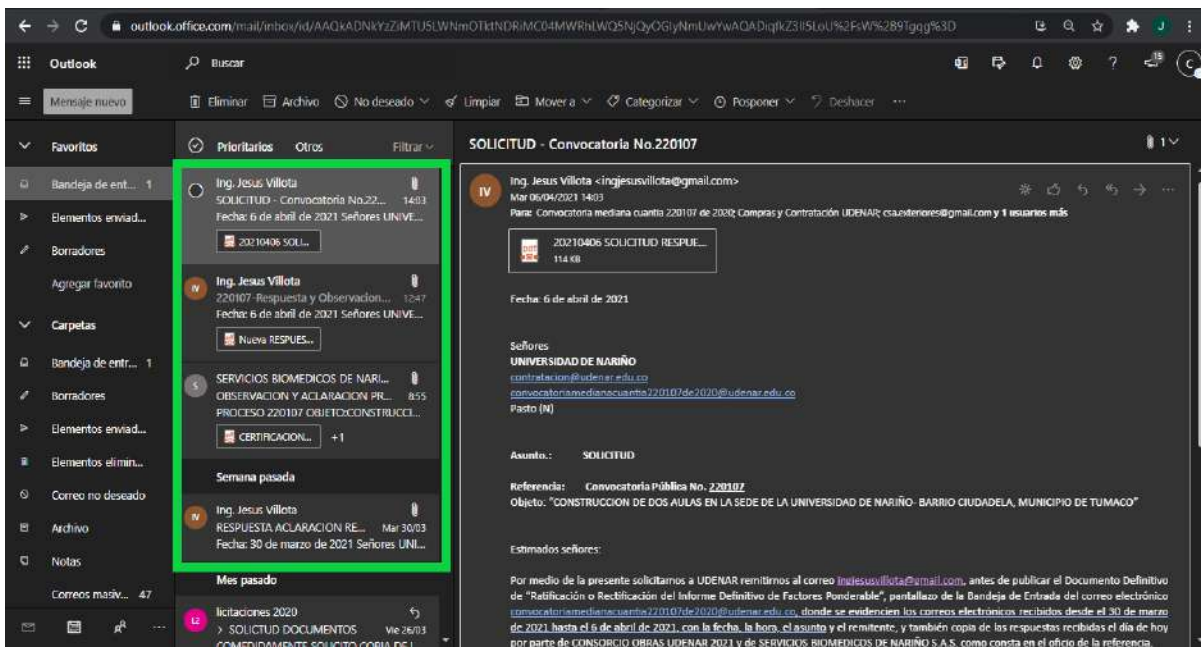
outlook.office.com/mail/inbox/id/AAQkADNkYzZiMTU5LWNmOTktNDRiMC04MWRhLWQ5NjQyOGIyNmUwYwAQADiqfkZ3lI5LoU%2FsW%289Tgqg%3D

Outlook

Buscar

Mensaje nuevo

Eliminar Archivo No deseado Limpiar Mover a Categorizar Posponer Deshacer ···

Favoritos

Bandeja de ent... 1

Elementos enviad...

Borradores

Agregar favorito

Carpetas

Bandeja de entr... 1

Borradores

Elementos enviad...

Elementos elimin...

Correo no deseado

Archivo

Notas

Correos masiv... 47

Prioritarios Otros Filtrar

Ing. Jesus Villota
SOLICITUD - Convocatoria No.22... 14:03
Fecha: 6 de abril de 2021 Señores UNIVE...
20210406 SOLI...

Ing. Jesus Villota
220107-Respuesta y Observacion... 12:47
Fecha: 6 de abril de 2021 Señores UNIVE...
Nueva RESPUES...

SERVICIOS BIOMEDICOS DE NARI...
OBSERVACION Y ACLARACION PR... 8:55
PROCESO 220107 OBJETO:CONSTRUCCI...
CERTIFICACION... +1

Semana pasada

Ing. Jesus Villota
RESPUESTA ACLARACION RE... Mar 30/03
Fecha: 30 de marzo de 2021 Señores UNI...

Mes pasado

licitaciones 2020
> SOLICTUD DOCUMENTOS Vie 26/03
COMEDIDAMENTE SOLICITO COPIA DE L...

SOLICITUD - Convocatoria No.220107

Ing. Jesus Villota <ingjesusvillota@gmail.com>
Mar 06/04/2021 14:03
Para: Convocatoria mediana cuantia 220107 de 2020; Compras y Contratación UDENAR; csa.exteriores@gmail.com y 1 usuarios más

20210406 SOLICITUD RESPUE...
114 KB

Fecha: 6 de abril de 2021

Señores
UNIVERSIDAD DE NARIÑO
contratacion@udenar.edu.co
convocatoriamedianacuantia220107de2020@udenar.edu.co
Pasto (N)

Asunto.: SOLICITUD

Referencia: Convocatoria Pública No. 220107
Objeto: "CONSTRUCCION DE DOS AULAS EN LA SEDE DE LA UNIVERSIDAD DE NARIÑO- BARRIO CIUDADELA, MUNICIPIO DE TUMACO"

Estimados señores:

Por medio de la presente solicitamos a UDENAR remitirnos al correo ingjesusvillota@gmail.com, antes de publicar el Documento Definitivo de "Ratificación o Rectificación del Informe Definitivo de Factores Ponderable", pantallazo de la Bandeja de Entrada del correo electrónico convocatoriamedianacuantia220107de2020@udenar.edu.co, donde se evidencien los correos electrónicos recibidos desde el 30 de marzo de 2021 hasta el 6 de abril de 2021, con la fecha, la hora, el asunto y el remitente, y también copia de las respuestas recibidas el día de hoy por parte de CONSORCIO OBRAS UDENAR 2021 y de SERVICIOS BIOMEDICOS DE NARIÑO S.A.S. como consta en el oficio de la referencia.